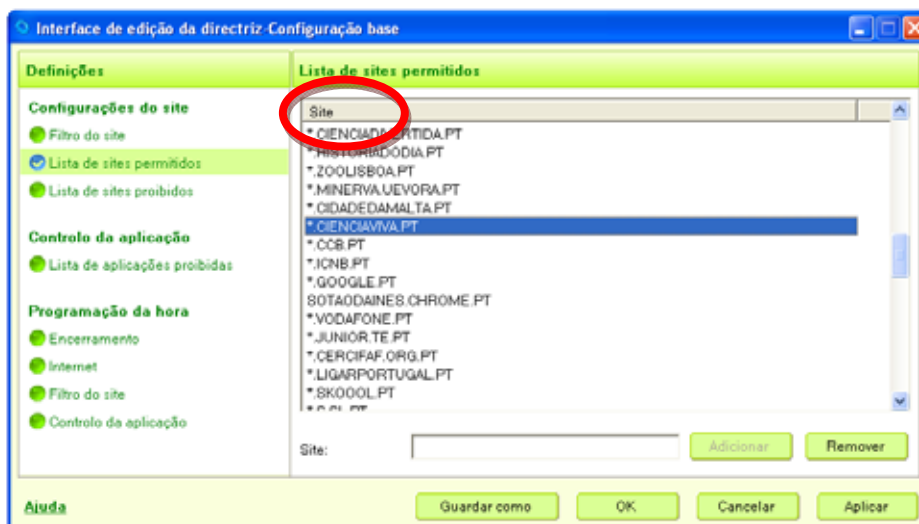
Interface de edição da directriz-Configuração base

Definições

Configurações do site

Filtro do site

Lista de sites permitidos

Lista de sites proibidos

Controlo da aplicação

Lista de aplicações proibidas

Programação da hora

Encerramento

Internet

Filtro do site

Controlo da aplicação

Lista de sites permitidos

Site

*.CIENCIADA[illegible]RTIDA.PT
*.HISTORIADODIA.PT
*.ZOOLISBOA.PT
*.MINERVA.UEVORA.PT
*.CIDADEDAMALTA.PT
*.CIENCIAVIVA.PT
*.CCB.PT
*.ICNB.PT
*.GOOGLE.PT
SOTAODAINES.CHROME.PT
*.VODAFONE.PT
*.JUNIOR.TE.PT
*.CERCIFAF.ORG.PT
*.LIGARPORTUGAL.PT
*.SKOOOL.PT
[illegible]

Site:

Adicionar

Remover

Ajuda

Guardar como

OK

Cancelar

Aplicar